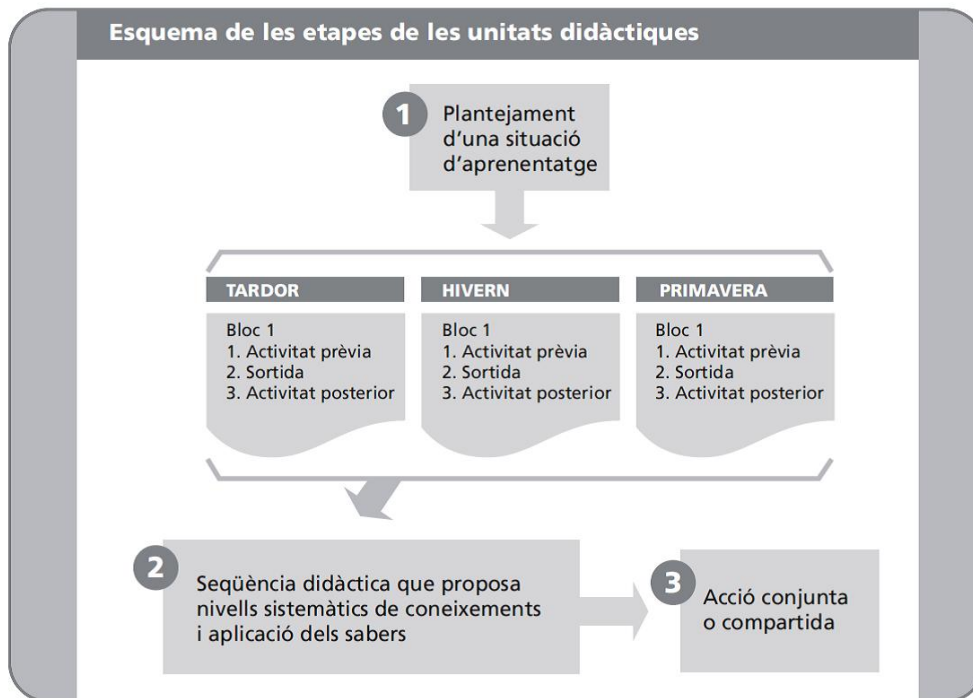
Esquema de les etapes de les unitats didàctiques

1 Plantejament d'una situació d'aprenentatge

TARDOR
Bloc 1
1. Activitat prèvia
2. Sortida
3. Activitat posterior

HIVERN
Bloc 1
1. Activitat prèvia
2. Sortida
3. Activitat posterior

PRIMAVERA
Bloc 1
1. Activitat prèvia
2. Sortida
3. Activitat posterior

2 Seqüència didàctica que proposa nivells sistemàtics de coneixements i aplicació dels sabers

3 Acció conjunta o compartida